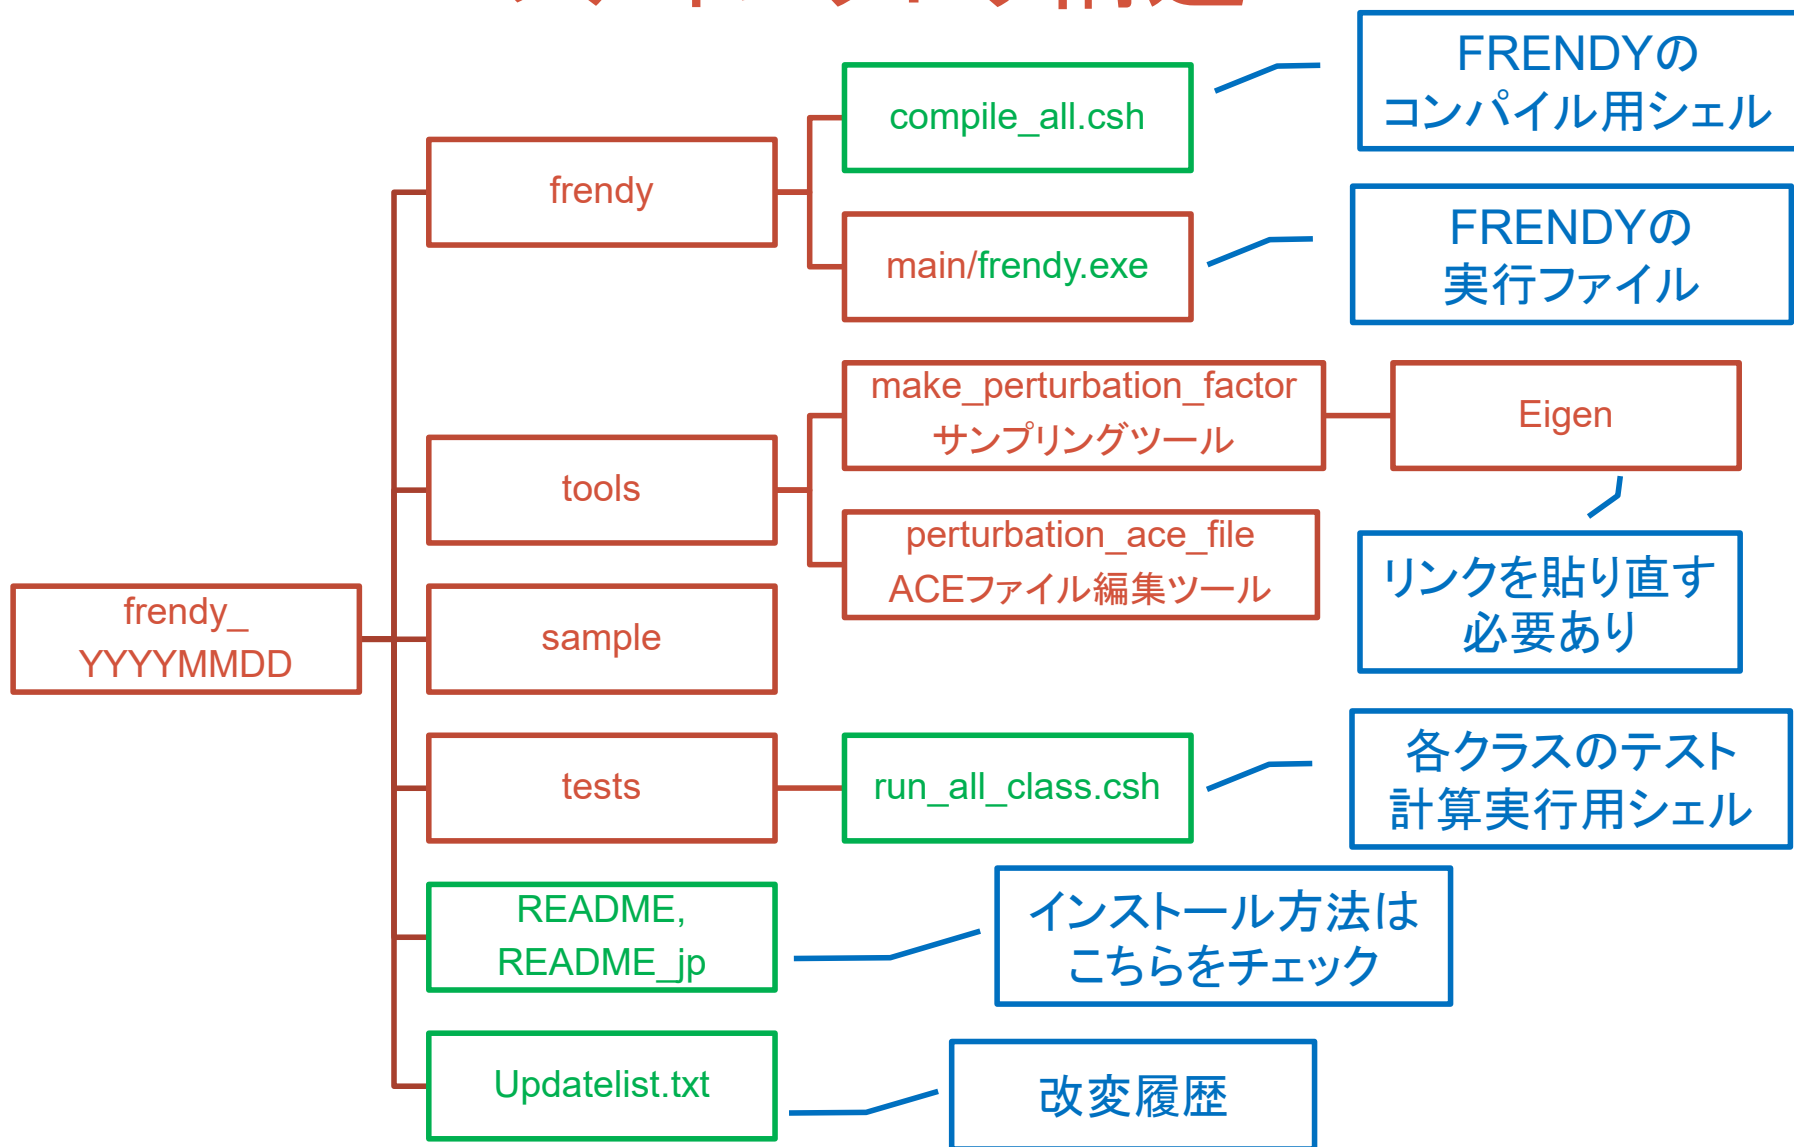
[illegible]

frendy_ YYYYMMDD

frendy

compile_all.csh

FRENDYの コンパイル用シェル

main/frendy.exe

FRENDYの 実行ファイル

tools

make_perturbation_factor サンプリングツール

Eigen

perturbation_ace_file ACEファイル編集ツール

リンクを貼り直す 必要あり

sample

tests

run_all_class.csh

各クラスのテスト 計算実行用シェル

README, README_jp

インストール方法は こちらをチェック

Updatelist.txt

改変履歴